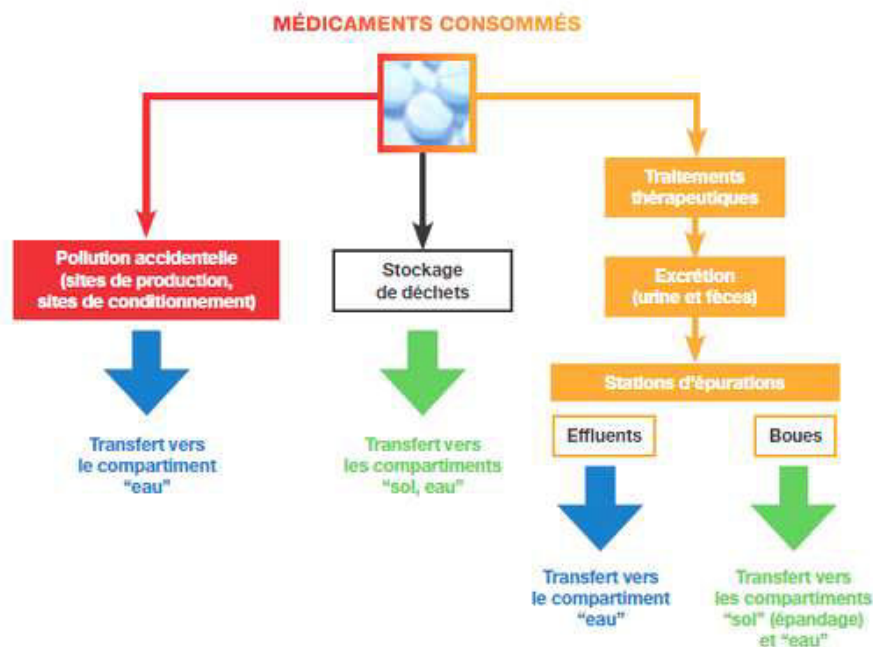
MÉDICAMENTS CONSOMMÉS

Pollution accidentelle (sites de production, sites de conditionnement)

Transfert vers le compartiment "eau"

Stockage de déchets

Transfert vers les compartiments "sol, eau"

Traitements thérapeutiques

Excrétion (urine et fèces)

Stations d'épurations

Effluents

Boues

Transfert vers le compartiment "eau"

Transfert vers les compartiments "sol" (épandage) et "eau"